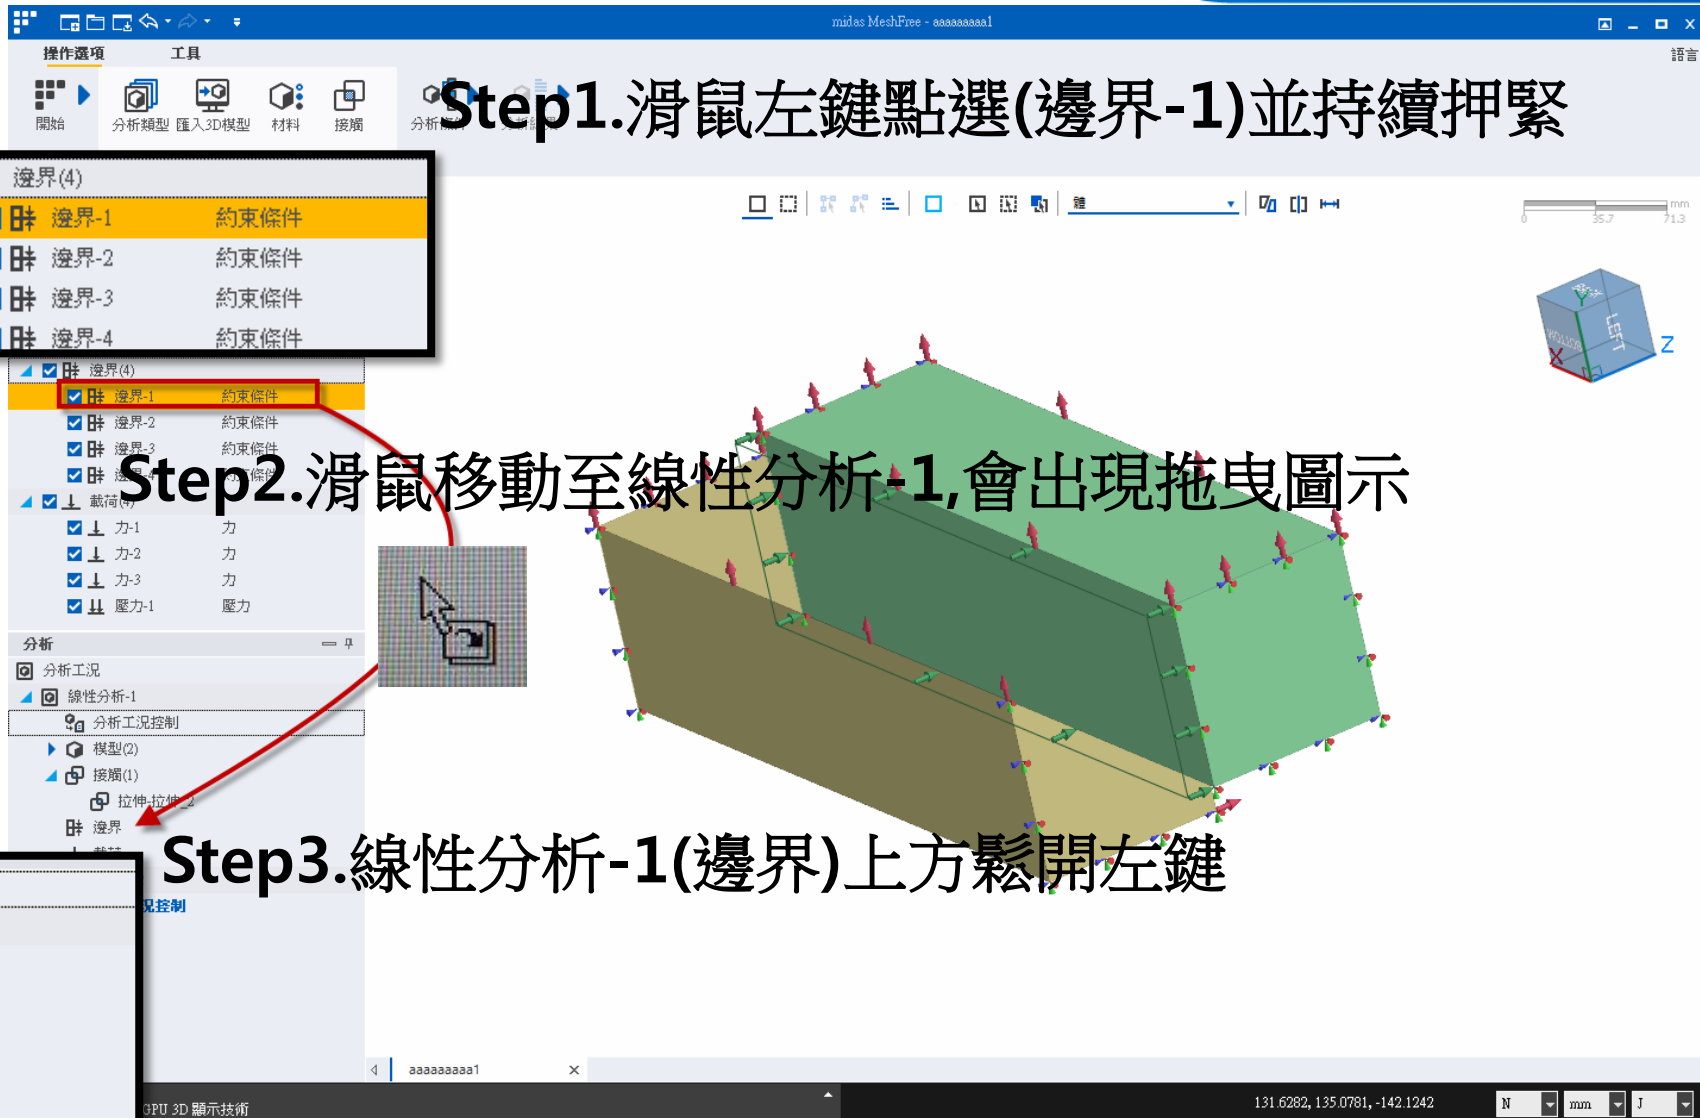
midas MeshFree - aaaaaaaaa1

操作選項 工具

語言

開始 分析類型 匯入3D模型 材料 接觸 分析

Step1.滑鼠左鍵點選(邊界-1)並持續押緊

邊界(4)

| 邊界-1 | 約束條件 |
|---|---|
| 邊界-2 | 約束條件 |
| 邊界-3 | 約束條件 |
| 邊界-4 | 約束條件 |

邊界(4)
邊界-1 約束條件
邊界-2 約束條件
邊界-3 約束條件

Step2.滑鼠移動至線性分析-1,會出現拖曳圖示

載荷(4)
力-1 力
力-2 力
力-3 力
壓力-1 壓力

分析
分析工況
線性分析-1
分析工況控制
模型(2)
接觸(1)
拉伸-拉伸-2
邊界

Step3.線性分析-1(邊界)上方鬆開左鍵

況控制

aaaaaaaaa1

GPU 3D 顯示技術

131.6282, 135.0781, -142.1242

N mm J